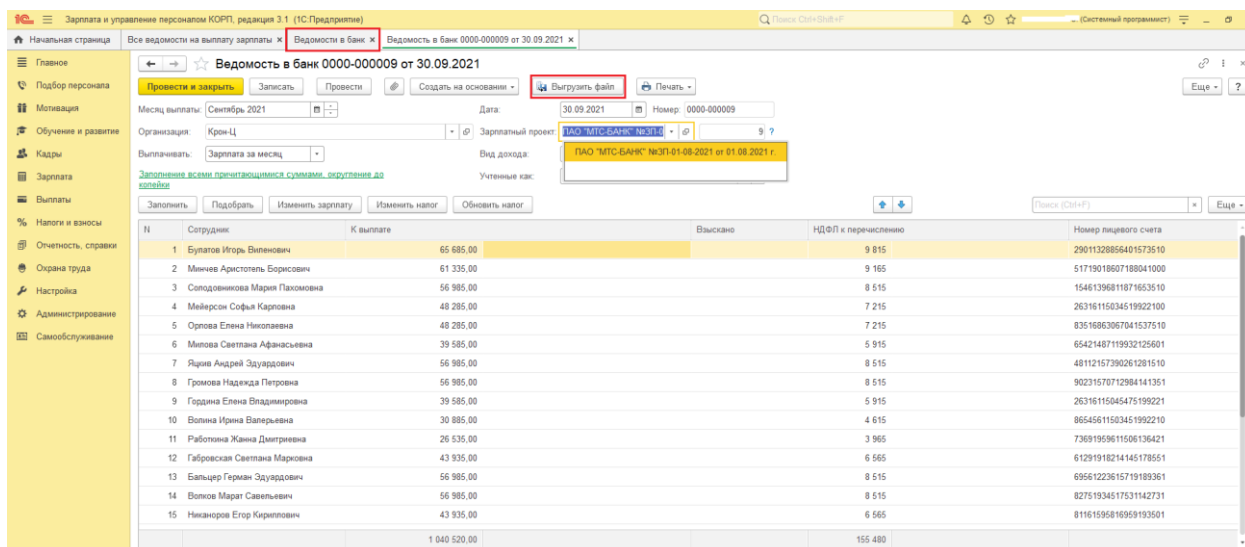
1С Зарплата и управление персоналом КОРП, редакция 3.1 (1С:Предприятие)
Поиск Ctrl+Shift+F
(Системный программист)

Начальная страница | Все ведомости на выплату зарплаты × | Ведомости в банк × | Ведомость в банк 0000-000009 от 30.09.2021 ×

Главное
Подбор персонала
Мотивация
Обучение и развитие
Кадры
Зарплата
Выплаты
Налоги и взносы
Отчетность, справки
Охрана труда
Настройка
Администрирование
Самообслуживание

Ведомость в банк 0000-000009 от 30.09.2021

Провести и закрыть | Записать | Провести | Создать на основании | Выгрузить файл | Печать | Еще | ?

Месяц выплаты: Сентябрь 2021
Дата: 30.09.2021 Номер: 0000-000009
Организация: Крон-Ц
Зарплатный проект: ПАО "МТС-БАНК" №ЗП-0 9 ?
Выплачивать: Зарплата за месяц
Вид дохода:
ПАО "МТС-БАНК" №ЗП-01-08-2021 от 01.08.2021 г.
Заполнение всеми причитающимися суммами, округление до копейки
Учтенные как:

Заполнить | Подобрать | Изменить зарплату | Изменить налог | Обновить налог
Поиск (Ctrl+F) | Еще

| N | Сотрудник | К выплате | Взыскано | НДФЛ к перечислению | Номер лицевого счета |
|---|---|---|---|---|---|
| 1 | Булатов Игорь Виленович | 65 685,00 | | 9 815 | 29011328856401573510 |
| 2 | Минчев Аристотель Борисович | 61 335,00 | | 9 165 | 51719018607188041000 |
| 3 | Солодовникова Мария Пахомовна | 56 985,00 | | 8 515 | 15461396811871653510 |
| 4 | Мейерсон Софья Карповна | 48 285,00 | | 7 215 | 26316115034519922100 |
| 5 | Орлова Елена Николаевна | 48 285,00 | | 7 215 | 83516863067041537510 |
| 6 | Милова Светлана Афанасьевна | 39 585,00 | | 5 915 | 65421487119932125601 |
| 7 | Яцкив Андрей Эдуардович | 56 985,00 | | 8 515 | 48112157390261281510 |
| 8 | Громова Надежда Петровна | 56 985,00 | | 8 515 | 90231570712984141351 |
| 9 | Гордина Елена Владимировна | 39 585,00 | | 5 915 | 26316115045475199221 |
| 10 | Волина Ирина Валерьевна | 30 885,00 | | 4 615 | 86545611503451992210 |
| 11 | Работкина Жанна Дмитриевна | 26 535,00 | | 3 965 | 73691959611506136421 |
| 12 | Габровская Светлана Марковна | 43 935,00 | | 6 565 | 61291918214145178551 |
| 13 | Бальцер Герман Эдуардович | 56 985,00 | | 8 515 | 69561223615719189361 |
| 14 | Волков Марат Савельевич | 56 985,00 | | 8 515 | 82751934517531142731 |
| 15 | Никаноров Егор Кириллович | 43 935,00 | | 6 565 | 81161595816959193501 |
| | | 1 040 520,00 | | 155 480 | |